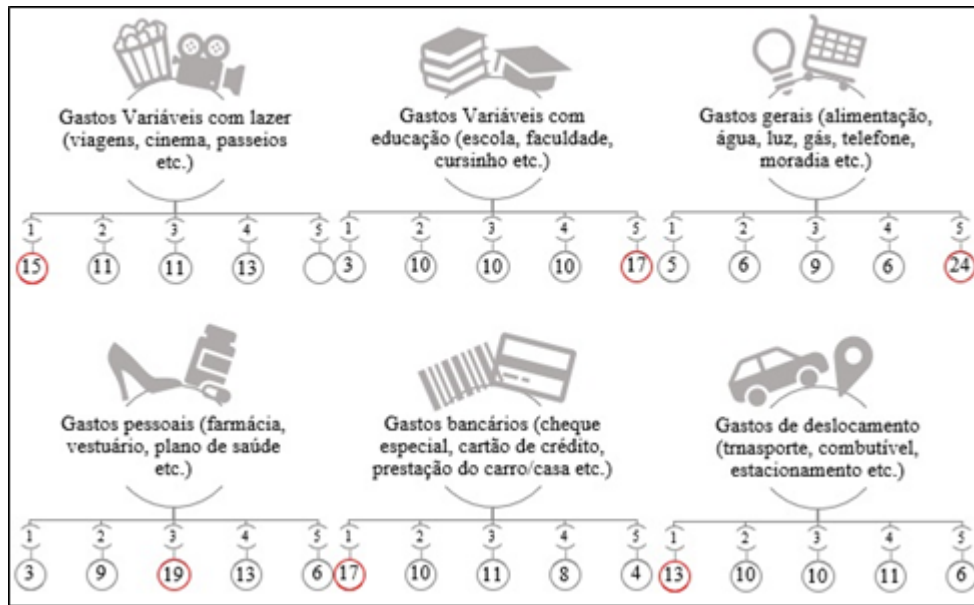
Gastos Variáveis com lazer (viagens, cinema, passeios etc.)

1 2 3 4 5
15 11 11 13

Gastos Variáveis com educação (escola, faculdade, cursinho etc.)

1 2 3 4 5
3 10 10 10 17

Gastos gerais (alimentação, água, luz, gás, telefone, moradia etc.)

1 2 3 4 5
5 6 9 6 24

Gastos pessoais (farmácia, vestuário, plano de saúde etc.)

1 2 3 4 5
3 9 19 13 6

Gastos bancários (cheque especial, cartão de crédito, prestação do carro/casa etc.)

1 2 3 4 5
17 10 11 8 4

Gastos de deslocamento (trnasporte, combutível, estacionamento etc.)

1 2 3 4 5
13 10 10 11 6